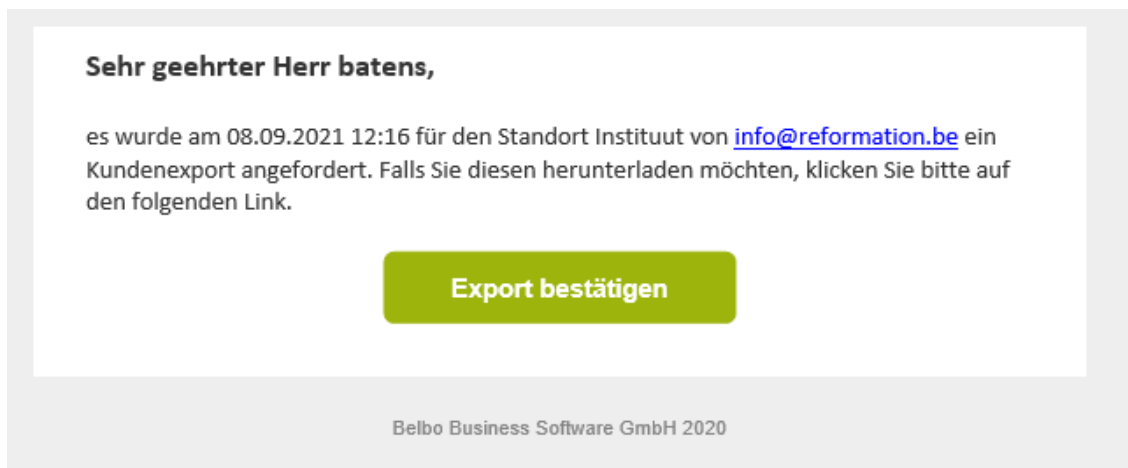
Sehr geehrter Herr batens,

es wurde am 08.09.2021 12:16 für den Standort Instituut von info@reformation.be ein Kundenexport angefordert. Falls Sie diesen herunterladen möchten, klicken Sie bitte auf den folgenden Link.

Export bestätigen

Belbo Business Software GmbH 2020